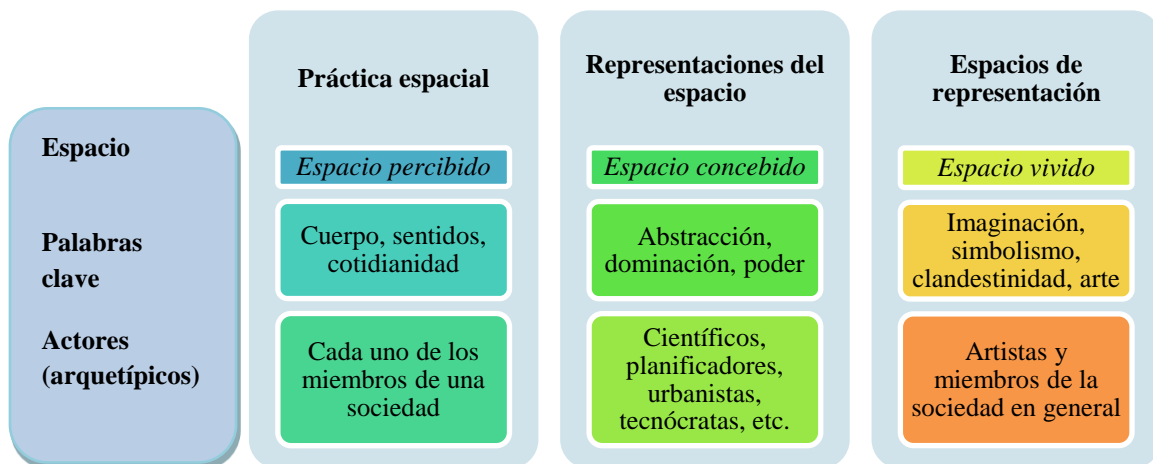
| | Práctica espacial | Representaciones del espacio | Espacios de representación |
|---|---|---|---|
| Espacio | *Espacio percibido* | *Espacio concebido* | *Espacio vivido* |
| Palabras clave | Cuerpo, sentidos, cotidianidad | Abstracción, dominación, poder | Imaginación, simbolismo, clandestinidad, arte |
| Actores (arquetípicos) | Cada uno de los miembros de una sociedad | Científicos, planificadores, urbanistas, tecnócratas, etc. | Artistas y miembros de la sociedad en general |